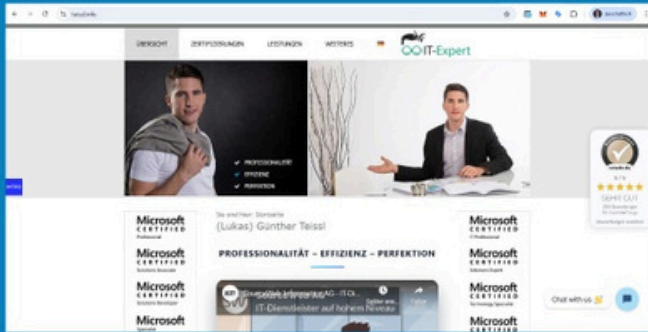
ÜBERSICHT ZERTIFIZIERUNGEN LEISTUNGEN WEITERES

IT-Expert

PROFESSIONALITÄT
EFFIZIENZ
PERFEKTION

Microsoft CERTIFIED Professional
Microsoft CERTIFIED Solutions Associate
Microsoft CERTIFIED Solutions Developer
Microsoft CERTIFIED Specialist

Sie sind hier: Startseite

(Lukas) Günther Teissl

PROFESSIONALITÄT – EFFIZIENZ – PERFEKTION

IT-Dienstleister auf hohem Niveau

Microsoft CERTIFIED Professional
Microsoft CERTIFIED Solutions Expert
Microsoft CERTIFIED Technology Specialist
Microsoft CERTIFIED

SEHR GUT

Chat with us